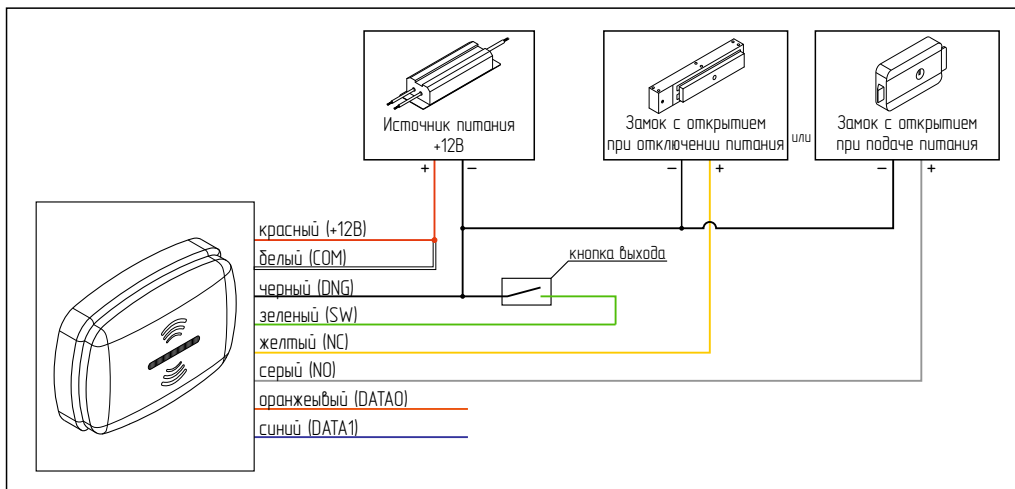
Источник питания +12В
+ −

Замок с открытием при отключении питания
− +

или

Замок с открытием при подаче питания
− +

красный (+12В)
белый (COM)
черный (DNG)
зеленый (SW)
желтый (NC)
серый (NO)
оранжеывый (DATA0)
синий (DATA1)

кнопка выхода